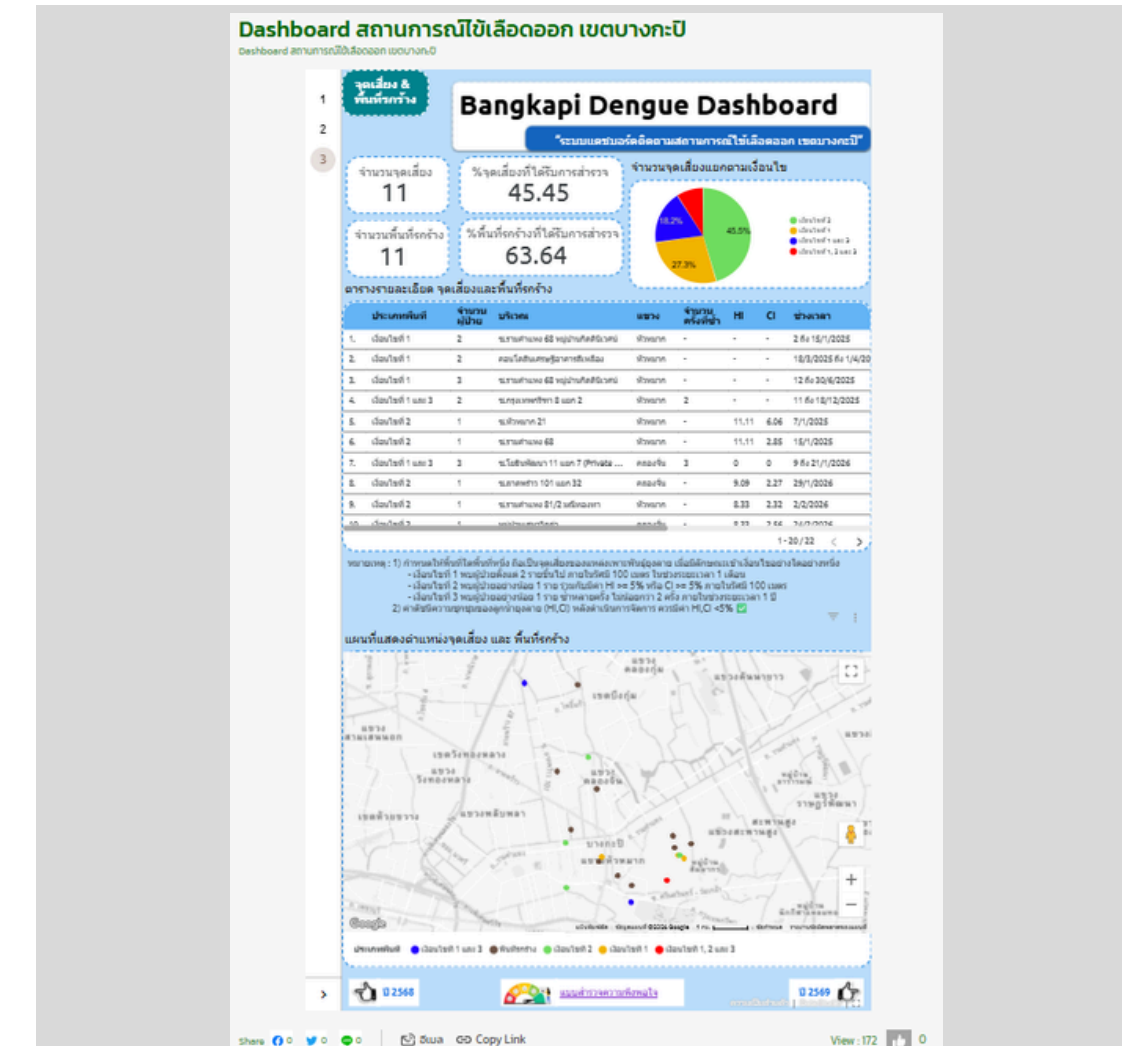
Dashboard สถานการณ์ไข้เลือดออก เขตบางกะปิ
Dashboard สถานการณ์ไข้เลือดออก เขตบางกะปิ

1
2
3

จุดเสี่ยง & พื้นที่รกร้าง

Bangkapi Dengue Dashboard

"ระบบแดชบอร์ดติดตามสถานการณ์ไข้เลือดออก เขตบางกะปิ"

จำนวนจุดเสี่ยง
11

%จุดเสี่ยงที่ได้รับการสำรวจ
45.45

จำนวนพื้นที่รกร้าง
11

%พื้นที่รกร้างที่ได้รับการสำรวจ
63.64

จำนวนจุดเสี่ยงแยกตามเงื่อนไข
45.5%
27.3%
18.2%
เงื่อนไขที่ 2
เงื่อนไขที่ 1
เงื่อนไขที่ 1 และ 3
เงื่อนไขที่ 1, 2 และ 3

ตารางรายละเอียด จุดเสี่ยงและพื้นที่รกร้าง

| | ประเภทพื้นที่ | จำนวนผู้ป่วย | บริเวณ | แขวง | จำนวนครั้งที่ซ้ำ | HI | CI | ช่วงเวลา |
|---|---|---|---|---|---|---|---|---|
| 1. | เงื่อนไขที่ 1 | 2 | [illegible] | หัวหมาก | - | - | - | 2 ถึง 15/1/2025 |
| 2. | เงื่อนไขที่ 1 | 2 | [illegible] | หัวหมาก | - | - | - | 18/3/2025 ถึง 1/4/20 |
| 3. | เงื่อนไขที่ 1 | 3 | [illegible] | หัวหมาก | - | - | - | 12 ถึง 30/6/2025 |
| 4. | เงื่อนไขที่ 1 และ 3 | 2 | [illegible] | หัวหมาก | 2 | - | - | 11 ถึง 18/12/2025 |
| 5. | เงื่อนไขที่ 2 | 1 | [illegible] | หัวหมาก | - | 11.11 | 6.06 | 7/1/2025 |
| 6. | เงื่อนไขที่ 2 | 1 | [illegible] | หัวหมาก | - | 11.11 | 2.85 | 15/1/2025 |
| 7. | เงื่อนไขที่ 1 และ 3 | 3 | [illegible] (Private ... | คลองจั่น | 3 | 0 | 0 | 9 ถึง 21/1/2026 |
| 8. | เงื่อนไขที่ 2 | 1 | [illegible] | คลองจั่น | - | 9.09 | 2.27 | 29/1/2026 |
| 9. | เงื่อนไขที่ 2 | 1 | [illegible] | หัวหมาก | - | 8.33 | 2.32 | 2/2/2026 |

1 - 20 / 22

หมายเหตุ : 1) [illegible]
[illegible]
2) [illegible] (HI,CI) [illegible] HI,CI <5%

แผนที่แสดงตำแหน่งจุดเสี่ยง และ พื้นที่รกร้าง

เขตบึงกุ่ม
แขวงคันนายาว
เขตวังทองหลาง
แขวงวังทองหลาง
แขวงพลับพลา
บางกะปิ
แขวงหัวหมาก
แขวงสะพานสูง
Google

ประเภทพื้นที่ ● เงื่อนไขที่ 1 และ 3 ● พื้นที่รกร้าง ● เงื่อนไขที่ 2 ● เงื่อนไขที่ 1 ● เงื่อนไขที่ 1, 2 และ 3

ปี 2568
แบบสำรวจความพึงพอใจ
ปี 2569

Share 0 0 0 อีเมล Copy Link
View : 172 0